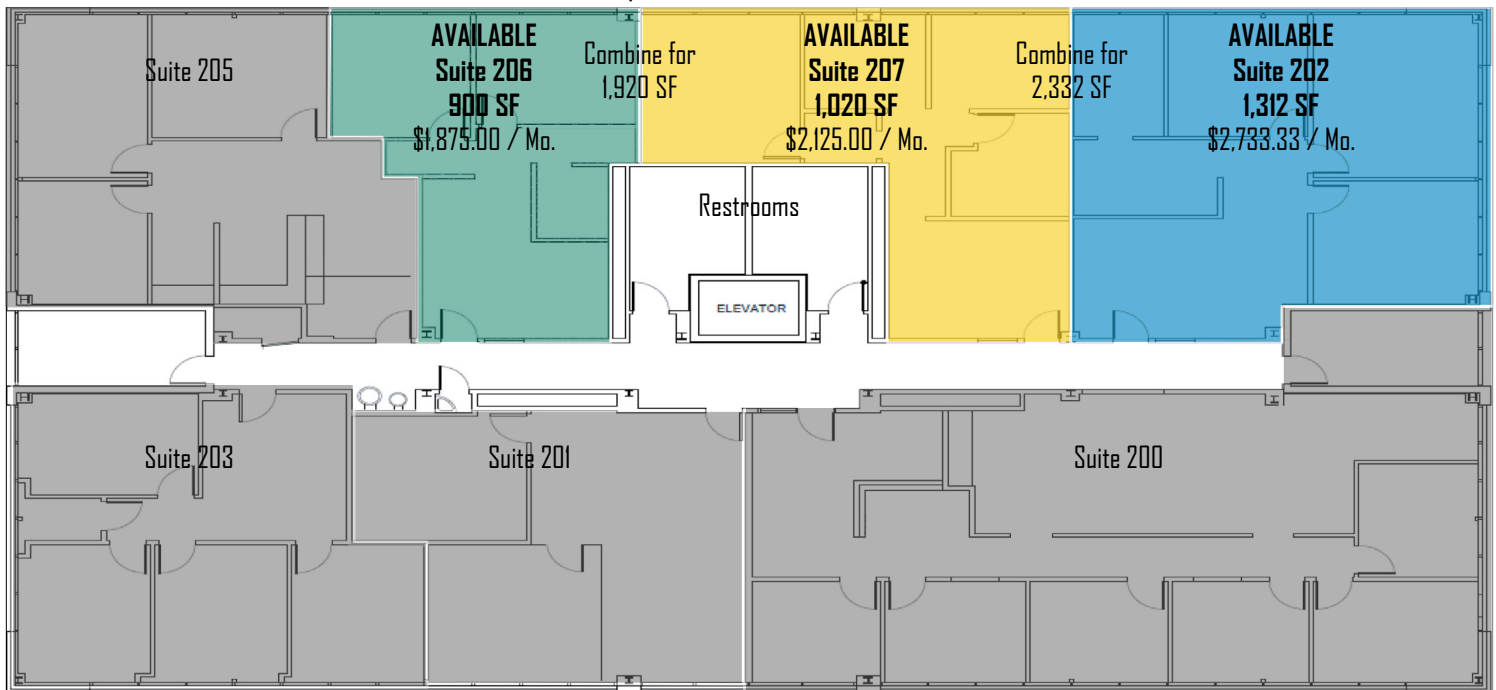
Suite 205

AVAILABLE
Suite 206
900 SF
$1,875.00 / Mo.

Combine for
1,920 SF

AVAILABLE
Suite 207
1,020 SF
$2,125.00 / Mo.

Combine for
2,332 SF

AVAILABLE
Suite 202
1,312 SF
$2,733.33 / Mo.

Restrooms

ELEVATOR

Suite 203

Suite 201

Suite 200